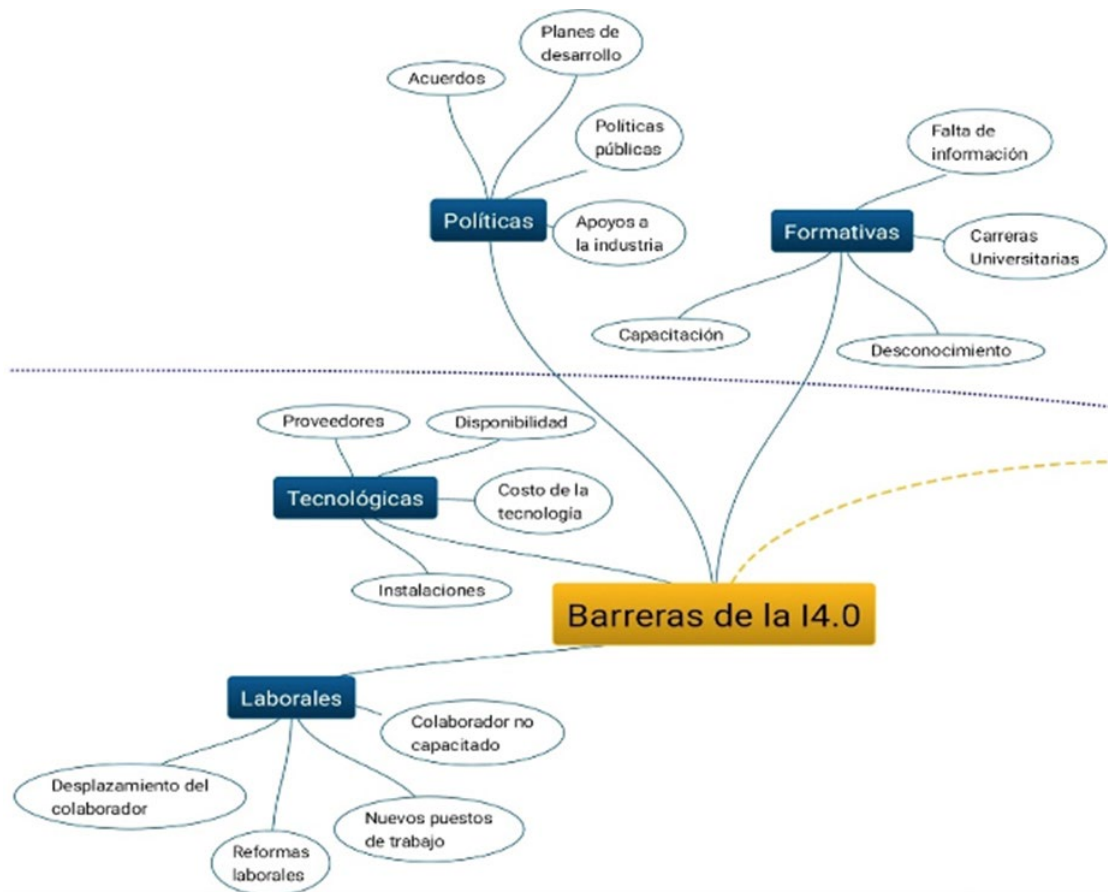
Planes de desarrollo

Acuerdos

Políticas públicas

Políticas

Apoyos a la industria

Falta de información

Formativas

Carreras Universitarias

Capacitación

Desconocimiento

Proveedores

Disponibilidad

Tecnológicas

Costo de la tecnología

Instalaciones

Barreras de la I4.0

Laborales

Colaborador no capacitado

Desplazamiento del colaborador

Nuevos puestos de trabajo

Reformas laborales